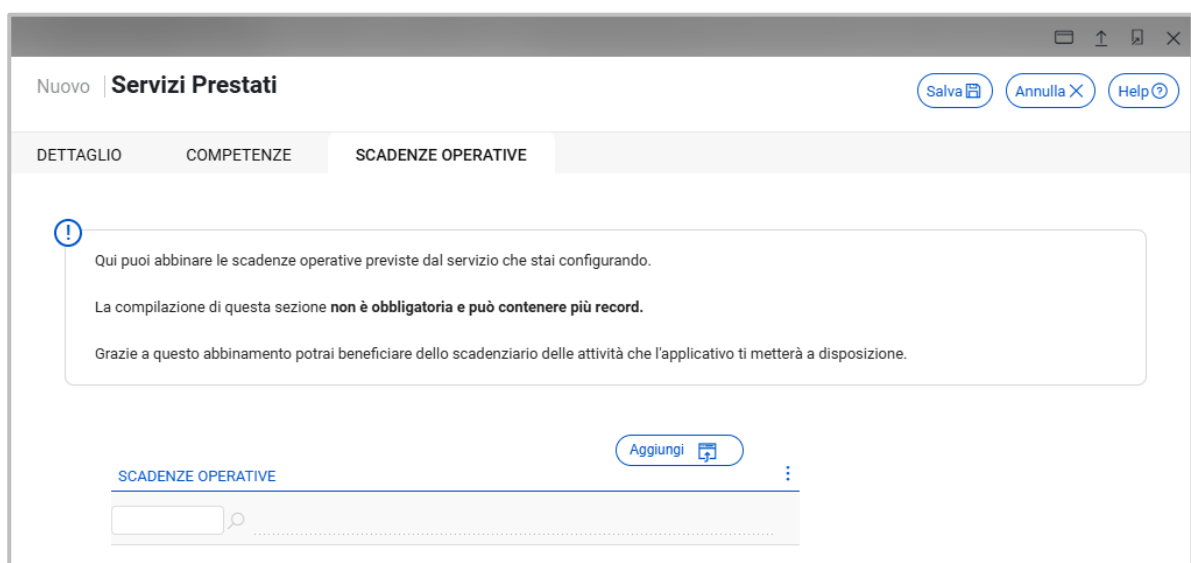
Nuovo | Servizi Prestati

Salva Annulla Help

DETTAGLIO COMPETENZE SCADENZE OPERATIVE

Qui puoi abbinare le scadenze operative previste dal servizio che stai configurando.

La compilazione di questa sezione **non è obbligatoria e può contenere più record.**

Grazie a questo abbinamento potrai beneficiare dello scadenziario delle attività che l'applicativo ti metterà a disposizione.

Aggiungi

SCADENZE OPERATIVE